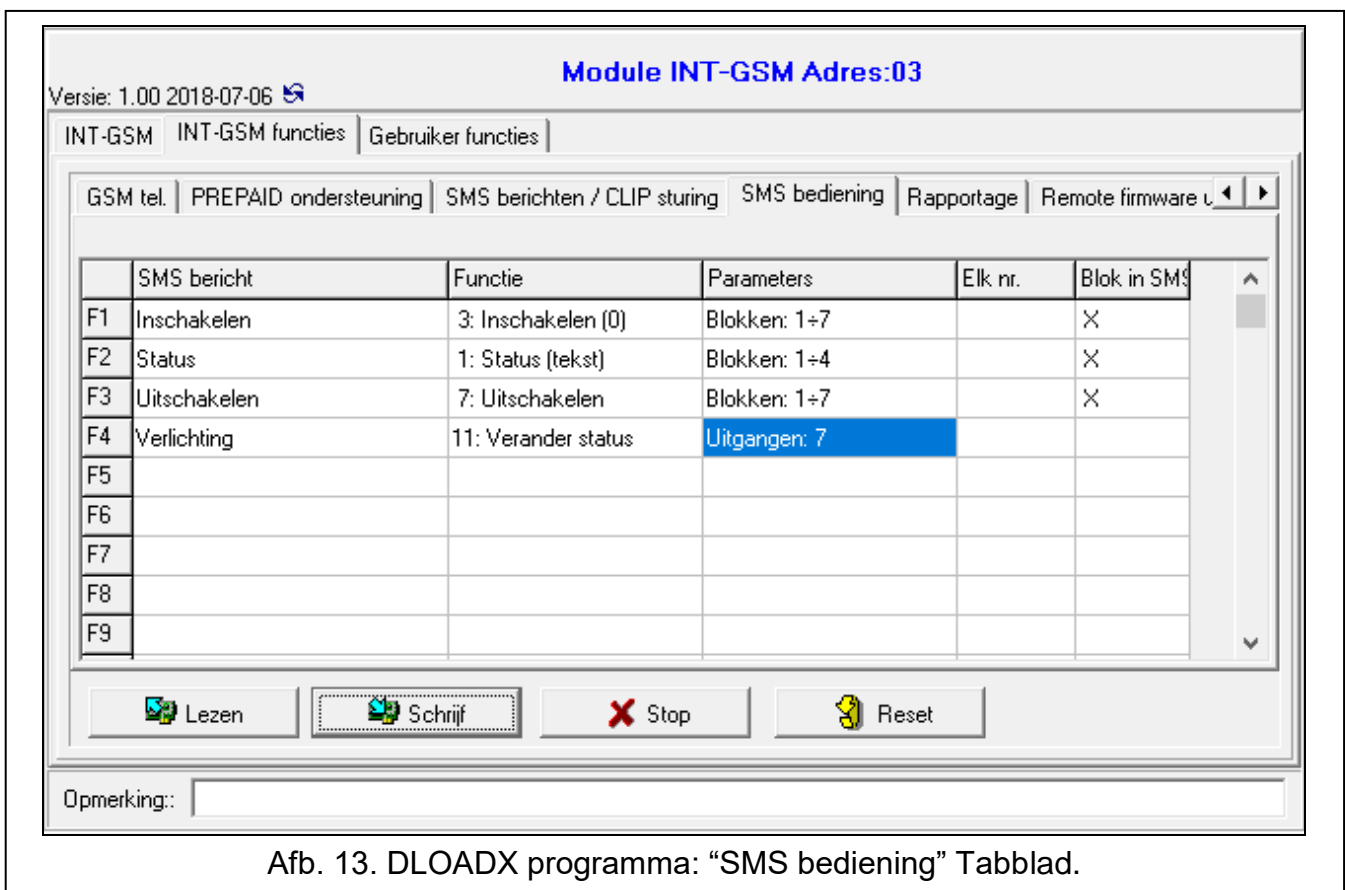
Versie: 1.00 2018-07-06

Module INT-GSM Adres:03

INT-GSM | INT-GSM functies | Gebruiker functies

GSM tel. | PREPAID ondersteuning | SMS berichten / CLIP sturing | SMS bediening | Rapportage | Remote firmware u

| | SMS bericht | Functie | Parameters | Elk nr. | Blok in SMS |
|---|---|---|---|---|---|
| F1 | Inschakelen | 3: Inschakelen (0) | Blokken: 1÷7 | | × |
| F2 | Status | 1: Status (tekst) | Blokken: 1÷4 | | × |
| F3 | Uitschakelen | 7: Uitschakelen | Blokken: 1÷7 | | × |
| F4 | Verlichting | 11: Verander status | Uitgangen: 7 | | |
| F5 | | | | | |
| F6 | | | | | |
| F7 | | | | | |
| F8 | | | | | |
| F9 | | | | | |

Lezen | Schrijf | Stop | Reset

Opmerking::

Afb. 13. DLOADX programma: “SMS bediening” Tabblad.